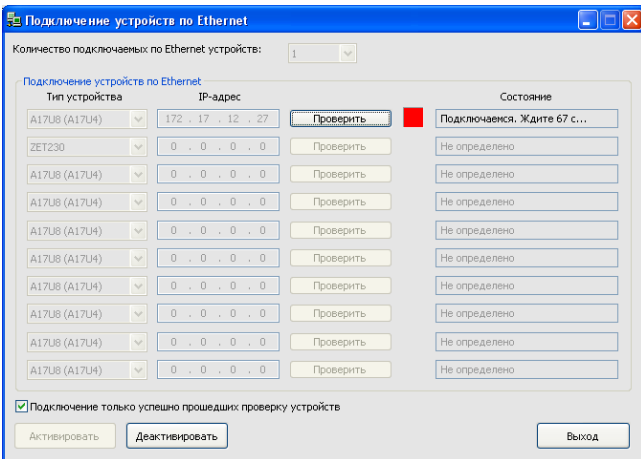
Подключение устройств по Ethernet

Количество подключаемых по Ethernet устройств: 1

Подключение устройств по Ethernet

| Тип устройства | IP-адрес | | Состояние |
|---|---|---|---|
| A17U8 (A17U4) | 172 . 17 . 12 . 27 | Проверить | Подключаемся. Ждите 67 с... |
| ZET230 | 0 . 0 . 0 . 0 | Проверить | Не определено |
| A17U8 (A17U4) | 0 . 0 . 0 . 0 | Проверить | Не определено |
| A17U8 (A17U4) | 0 . 0 . 0 . 0 | Проверить | Не определено |
| A17U8 (A17U4) | 0 . 0 . 0 . 0 | Проверить | Не определено |
| A17U8 (A17U4) | 0 . 0 . 0 . 0 | Проверить | Не определено |
| A17U8 (A17U4) | 0 . 0 . 0 . 0 | Проверить | Не определено |
| A17U8 (A17U4) | 0 . 0 . 0 . 0 | Проверить | Не определено |
| A17U8 (A17U4) | 0 . 0 . 0 . 0 | Проверить | Не определено |
| A17U8 (A17U4) | 0 . 0 . 0 . 0 | Проверить | Не определено |

Подключение только успешно прошедших проверку устройств

Активировать Деактивировать Выход